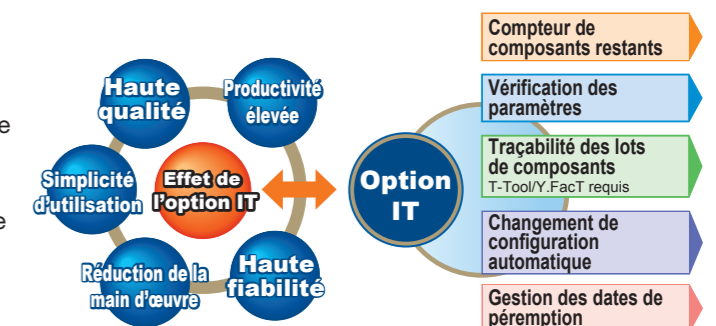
e

e

Haute qualité

Productivité élevée

Simplicité d'utilisation

Effet de l'option IT

Réduction de la main d'œuvre

Haute fiabilité

Option IT

Compteur de composants restants

Vérification des paramètres

Traçabilité des lots de composants
T-Tool/Y.FacT requis

Changement de configuration automatique

Gestion des dates de péremption